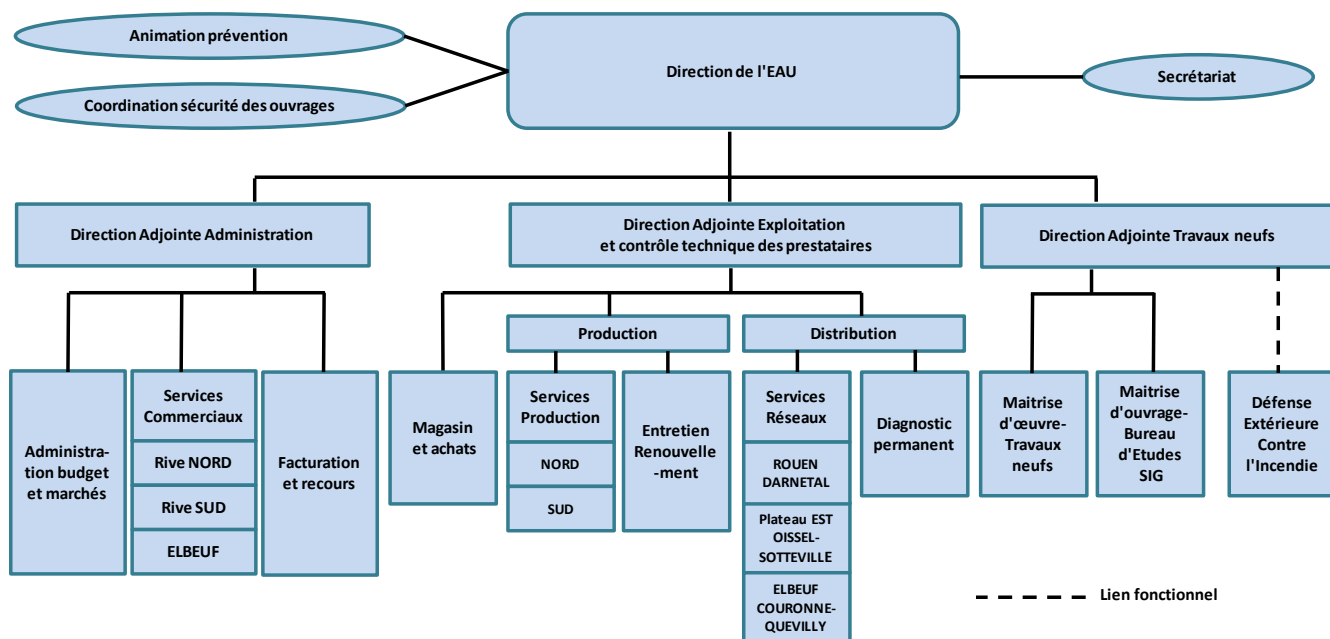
Animation prévention

Coordination sécurité des ouvrages

Direction de l'EAU

Secrétariat

Direction Adjointe Administration

Direction Adjointe Exploitation et contrôle technique des prestataires

Direction Adjointe Travaux neufs

Administration budget et marchés

Services Commerciaux

Rive NORD

Rive SUD

ELBEUF

Facturation et recours

Magasin et achats

Production

Services Production

NORD

SUD

Entretien Renouvellement

Distribution

Services Réseaux

ROUEN DARNETAL

Plateau EST OISSEL-SOTTEVILLE

ELBEUF COURONNE-QUEVILLY

Diagnostic permanent

Maitrise d'œuvre-Travaux neufs

Maitrise d'ouvrage-Bureau d'Etudes SIG

Défense Extérieure Contre l'Incendie

Lien fonctionnel